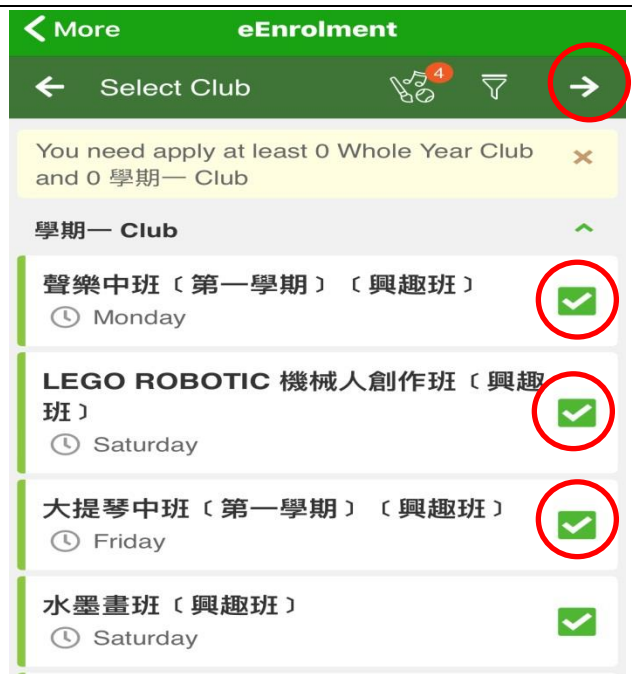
< More eEnrolment

← Select Club 4 →

You need apply at least 0 Whole Year Club and 0 學期一 Club ×

學期一 Club

聲樂中班〔第一學期〕〔興趣班〕
Monday

LEGO ROBOTIC 機械人創作班〔興趣班〕
Saturday

大提琴中班〔第一學期〕〔興趣班〕
Friday

水墨畫班〔興趣班〕
Saturday